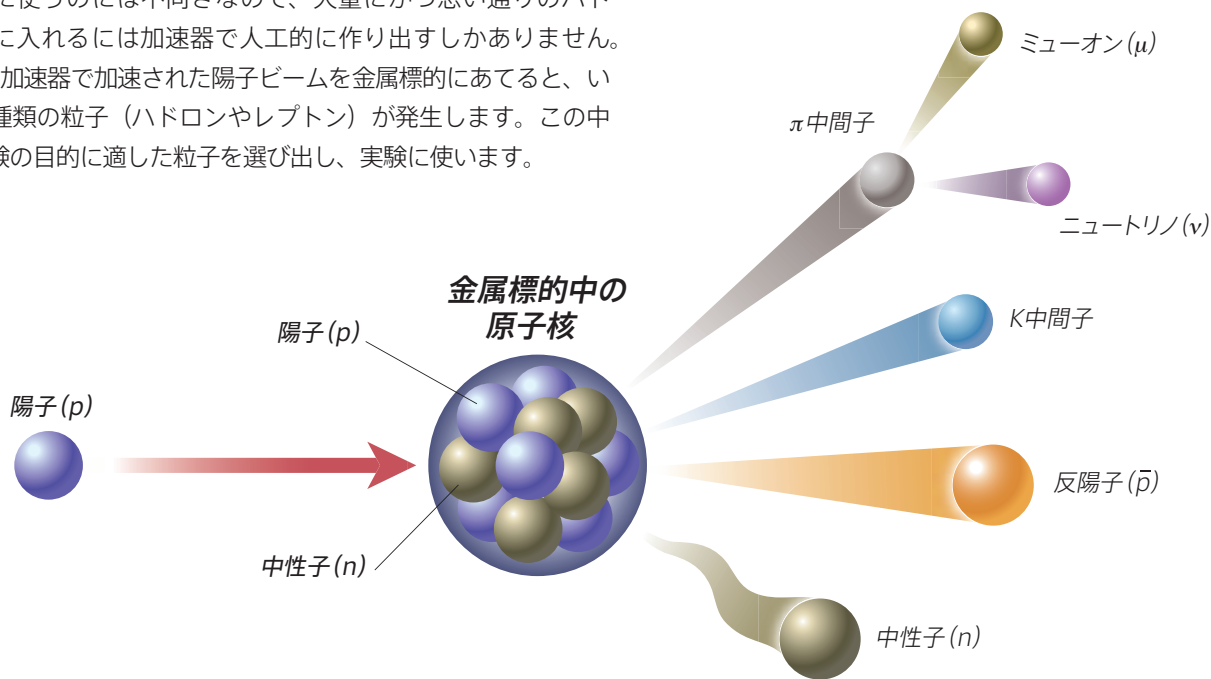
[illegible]使うのには不向きなので、大量にかつ思い通りのハド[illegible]に入れるには加速器で人工的に作り出すしかありません。加速器で加速された陽子ビームを金属標的にあてると、い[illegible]種類の粒子（ハドロンやレプトン）が発生します。この中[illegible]験の目的に適した粒子を選び出し、実験に使います。

ミューオン(μ)

π中間子

ニュートリノ(ν)

金属標的中の原子核

陽子(p)

K中間子

陽子(p)

反陽子($\bar{p}$)

中性子(n)

中性子(n)